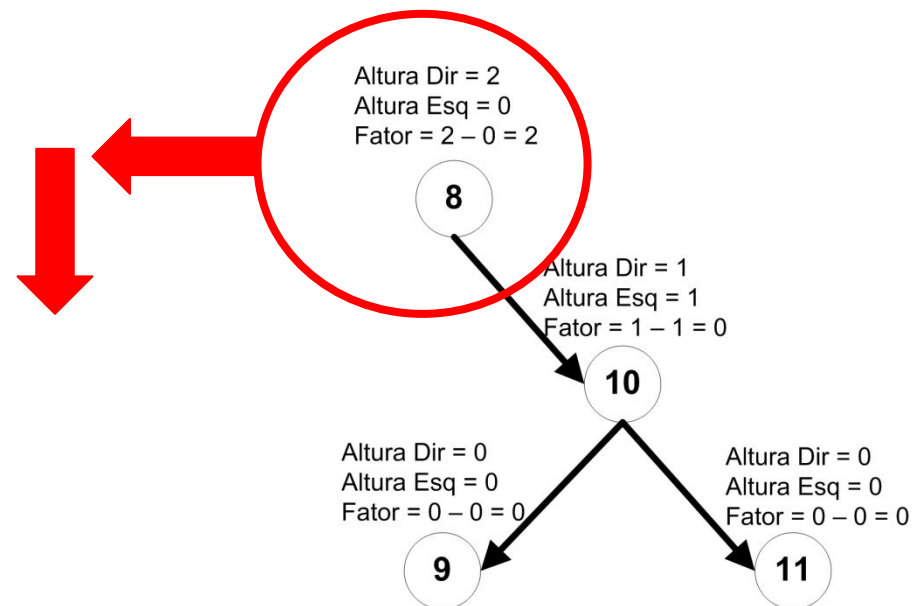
Altura Dir = 2
Altura Esq = 0
Fator = 2 – 0 = 2

8

Altura Dir = 1
Altura Esq = 1
Fator = 1 – 1 = 0

10

Altura Dir = 0
Altura Esq = 0
Fator = 0 – 0 = 0

9

Altura Dir = 0
Altura Esq = 0
Fator = 0 – 0 = 0

11